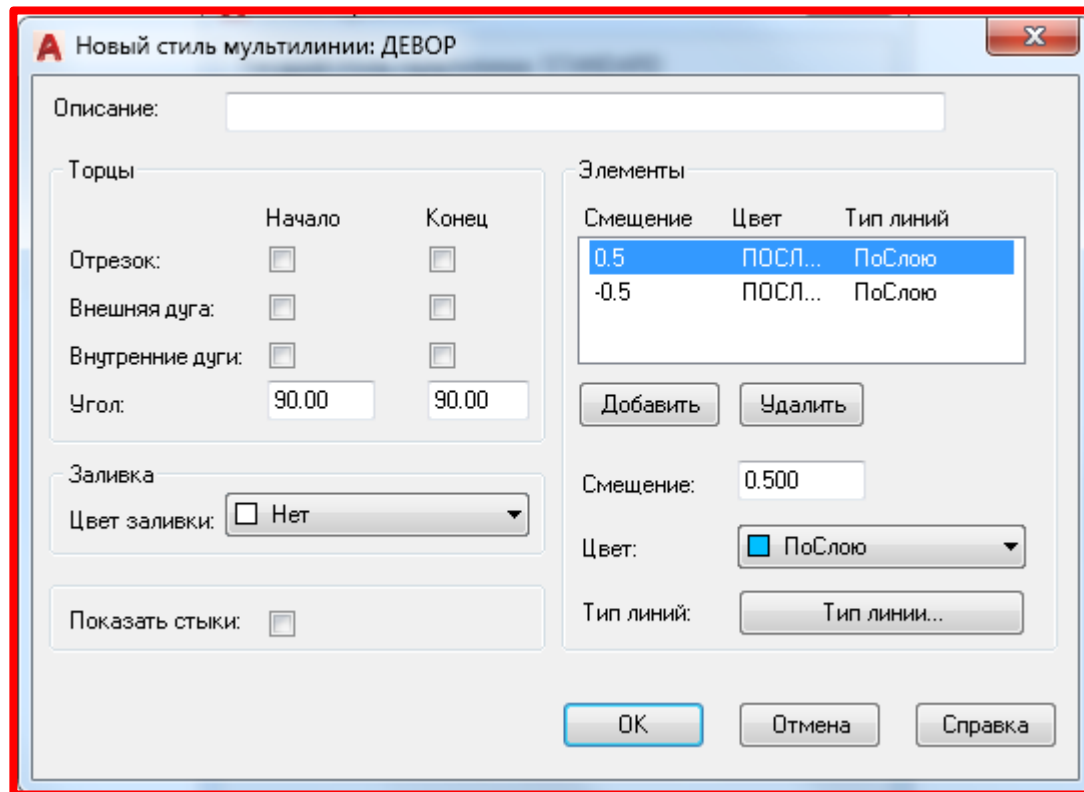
Новый стиль мультилинии: ДЕВОР

Описание:

Торцы

| | Начало | Конец |
|---|---|---|
| Отрезок: | | |
| Внешняя дуга: | | |
| Внутренние дуги: | | |
| Угол: | 90.00 | 90.00 |

Заливка

Цвет заливки: Нет

Показать стыки:

Элементы

| Смещение | Цвет | Тип линий |
|---|---|---|
| 0.5 | ПОСЛ... | ПоСлою |
| -0.5 | ПОСЛ... | ПоСлою |

Добавить Удалить

Смещение: 0.500

Цвет: ПоСлою

Тип линий: Тип линии...

OK Отмена Справка